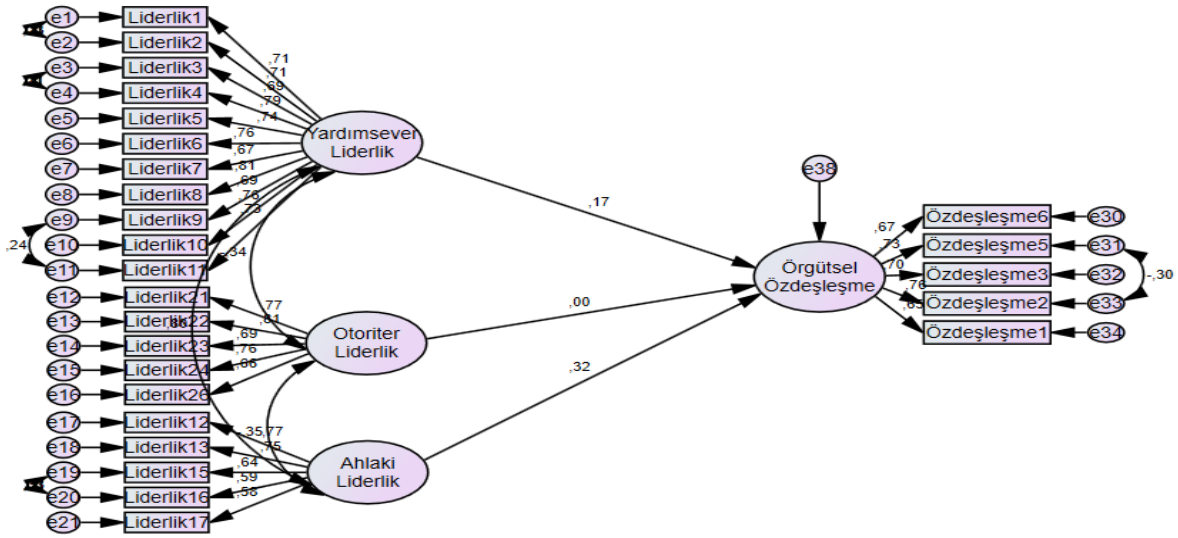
e1
Liderlik1
e2
Liderlik2
e3
Liderlik3
e4
Liderlik4
e5
Liderlik5
e6
Liderlik6
e7
Liderlik7
e8
Liderlik8
e9
Liderlik9
e10
Liderlik10
e11
Liderlik11
e12
Liderlik21
e13
Liderlik22
e14
Liderlik23
e15
Liderlik24
e16
Liderlik26
e17
Liderlik12
e18
Liderlik13
e19
Liderlik15
e20
Liderlik16
e21
Liderlik17

,24

,71
,71
,69
,79
,74
,76
,67
,81
,69
,76
,73
,34
,77
,81
,86
,69
,76
,66
,35
,77
,75
,64
,59
,56

Yardımsever Liderlik
Otoriter Liderlik
Ahlaki Liderlik

,17
,00
,32

e38
Örgütsel Özdeşleşme

,67
,73
,70
,76
,65

Özdeşleşme6
Özdeşleşme5
Özdeşleşme3
Özdeşleşme2
Özdeşleşme1
e30
e31
e32
e33
e34
-,30